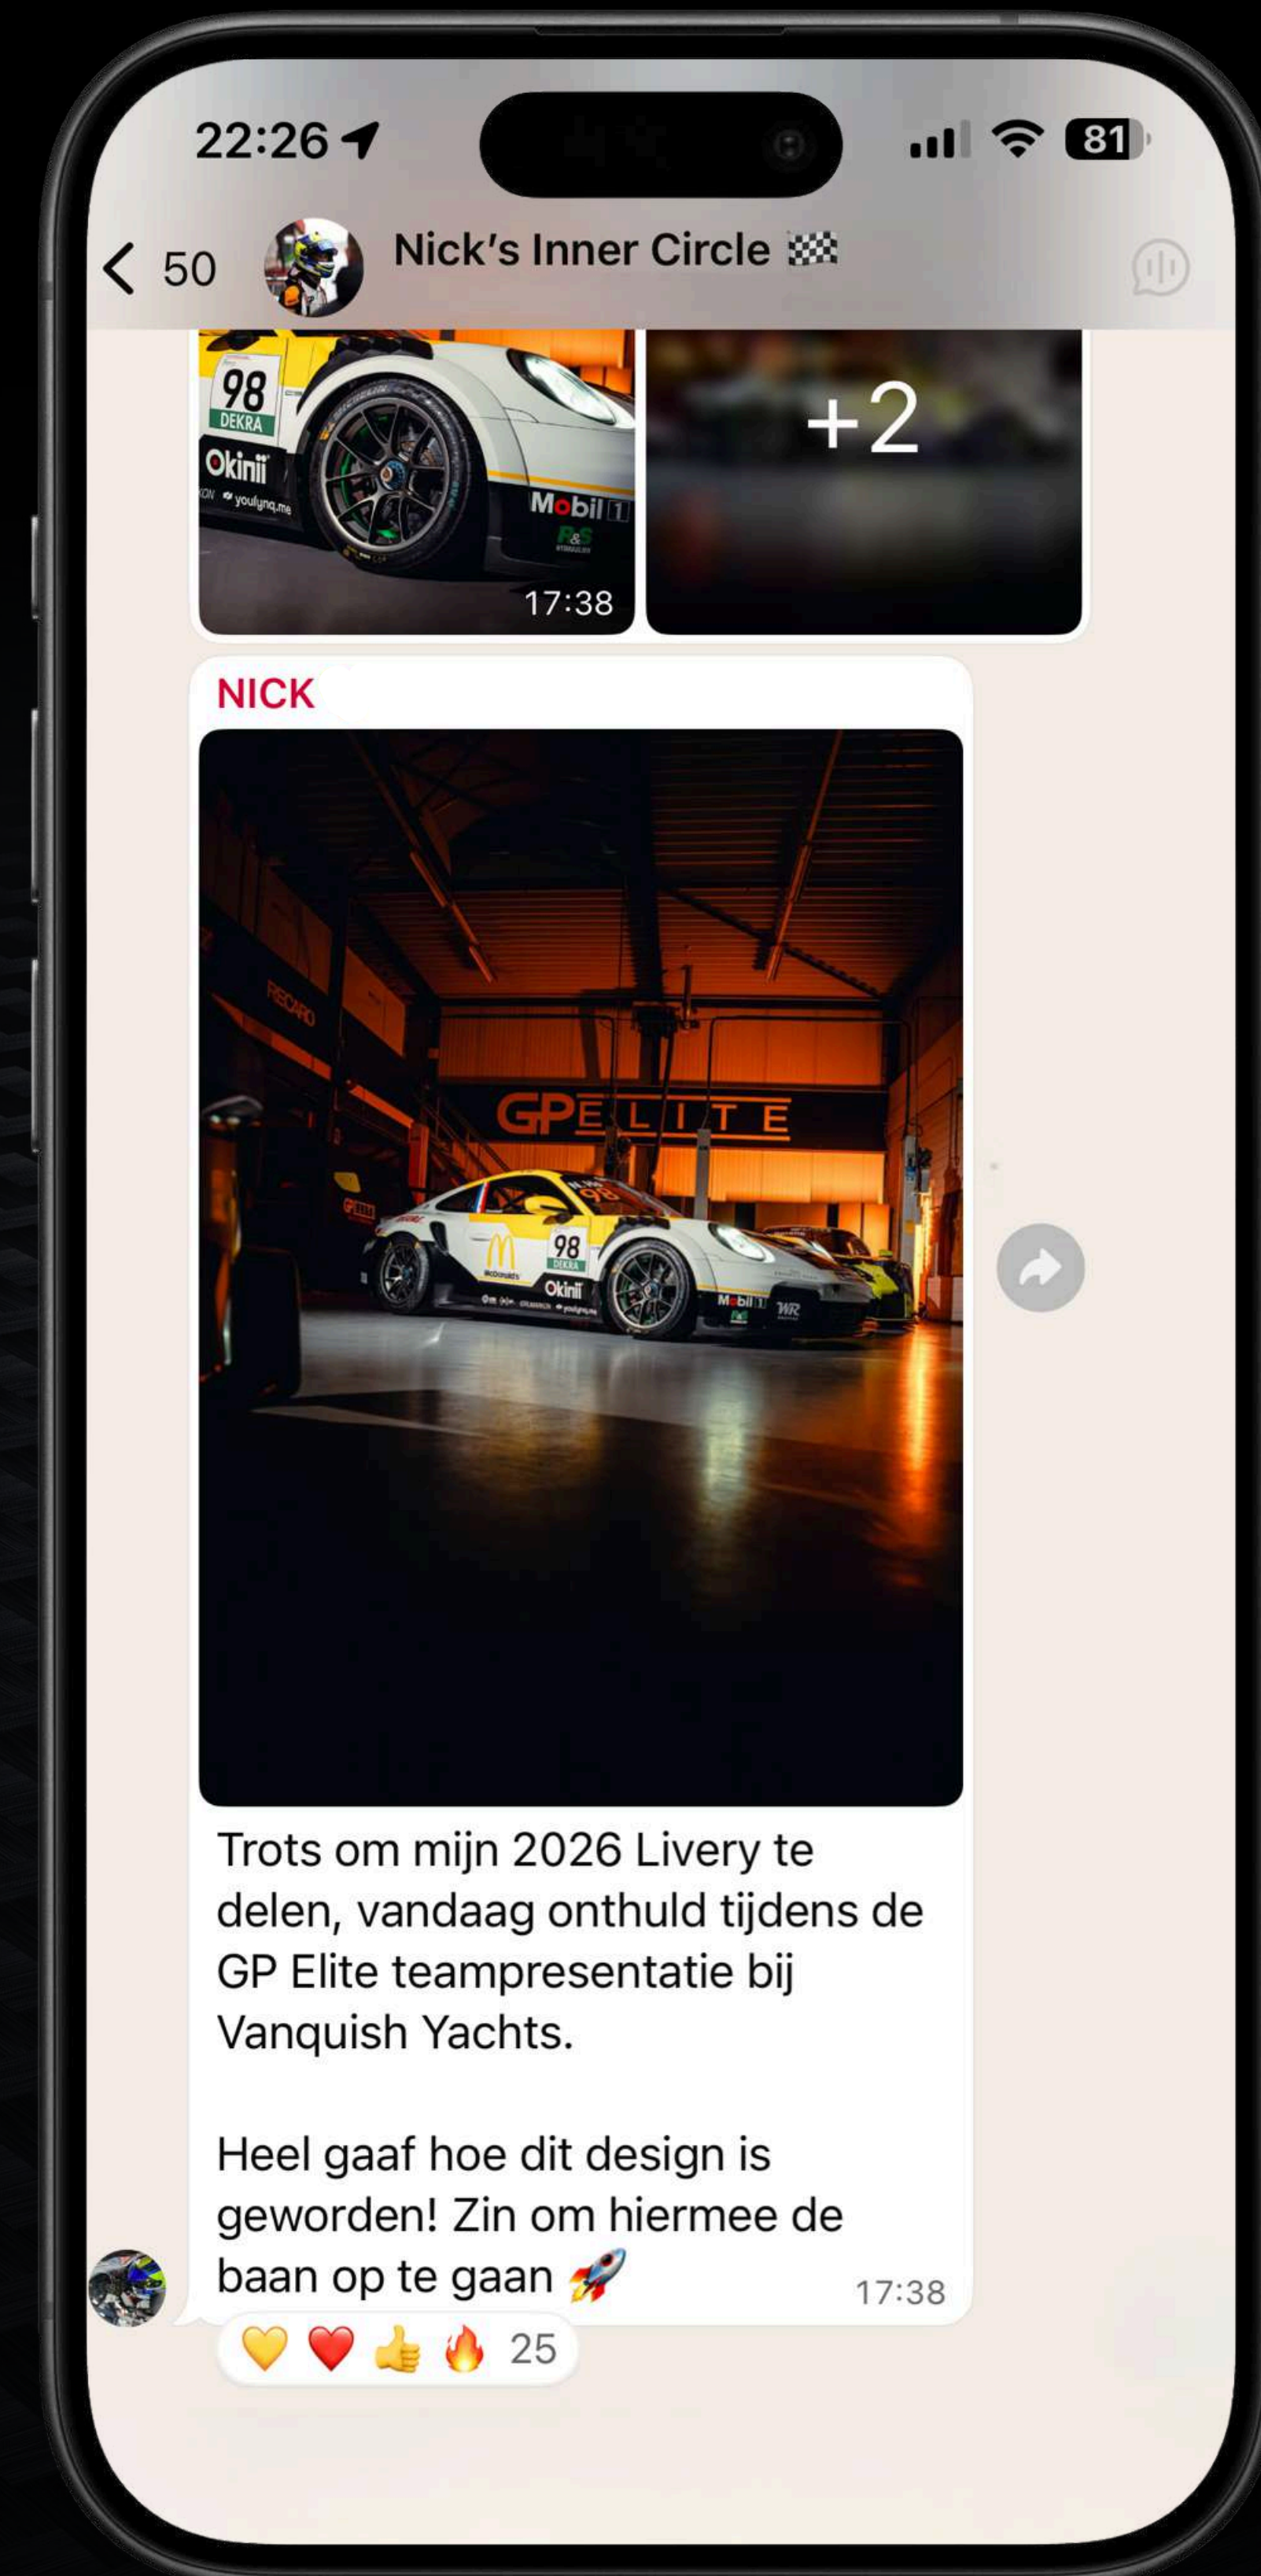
22:26 81

50 Nick's Inner Circle 🏁

98 DEKRA Okinii youfyng.me Mobil 1

17:38

+2

NICK

GP ELITE RECARO 98 DEKRA Okinii Mobil 1

Trots om mijn 2026 Livery te delen, vandaag onthuld tijdens de GP Elite teampresentatie bij Vanquish Yachts.

Heel gaaf hoe dit design is geworden! Zin om hiermee de baan op te gaan 🚀 17:38

💛 ❤️ 👍 🔥 25